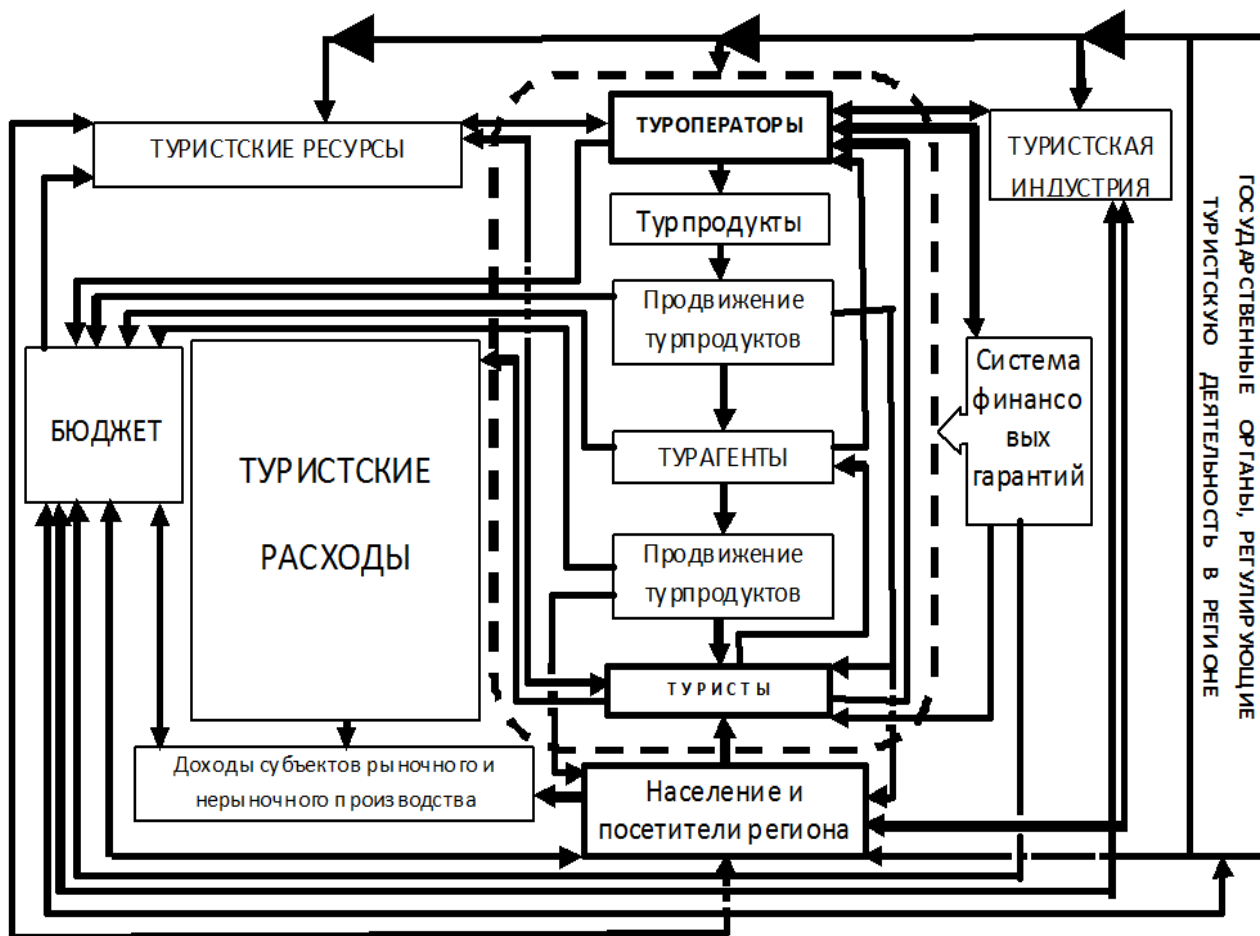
ТУРИСТСКИЕ РЕСУРСЫ

ТУРОПЕРАТОРЫ

ТУРИСТСКАЯ ИНДУСТРИЯ

Турпродукты

Продвижение турпродуктов

БЮДЖЕТ

ТУРИСТСКИЕ РАСХОДЫ

Система финансовых гарантий

ТУРАГЕНТЫ

Продвижение турпродуктов

ТУРИСТЫ

Доходы субъектов рыночного и нерыночного производства

Население и посетители региона

ГОСУДАРСТВЕННЫЕ ОРГАНЫ, РЕГУЛИРУЮЩИЕ ТУРИСТСКУЮ ДЕЯТЕЛЬНОСТЬ В РЕГИОНЕ